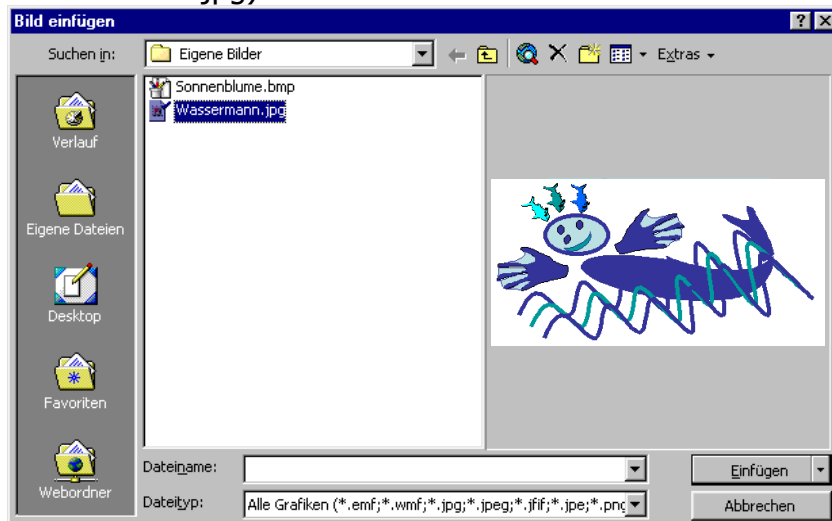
Bild einfügen

?

X

Suchen in:

Eigene Bilder

Extras

Verlauf

Eigene Dateien

Desktop

Favoriten

Webordner

Sonnenblume.bmp

Wassermann.jpg

Dateiname:

Dateityp:

Alle Grafiken (*.emf;*.wmf;*.jpg;*.jpeg;*.jfif;*.jpe;*.pnç

Einfügen

Abbrechen